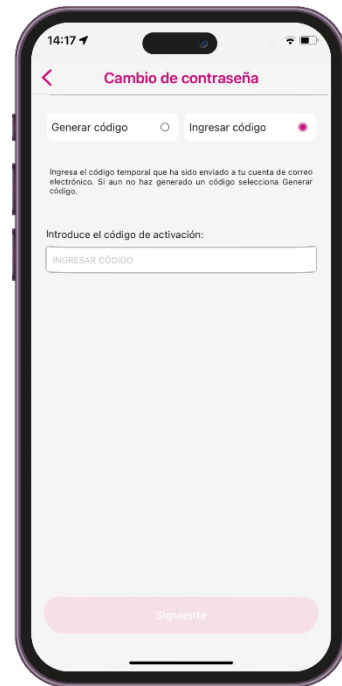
14:17

Cambio de contraseña

Generar código

Ingresar código

Ingresa el código temporal que ha sido enviado a tu cuenta de correo electrónico. Si aun no haz generado un código selecciona Generar código.

Introduce el código de activación:

INGRESAR CÓDIGO

Siguiente